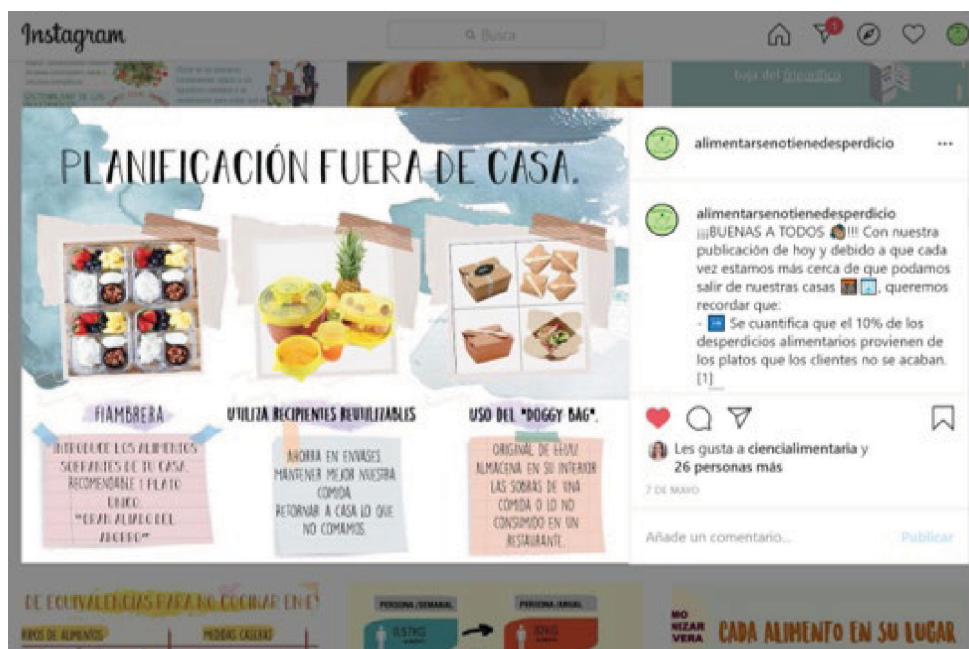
Instagram

Busca

PLANIFICACIÓN FUERA DE CASA.

FIAMBRERA

INTRODUCE LOS ALIMENTOS SOBRANTES DE TU CASA. RECOMENDABLE 1 PLATO ÚNICO. "GRAN ALIADO DEL AHORRO"

UTILIZA RECIPIENTES REUTILIZABLES

AHORRA EN ENVASES. MANTENER MEJOR NUESTRA COMIDA. RETORNAR A CASA LO QUE NO COMAMOS.

USO DEL "DOGGY BAG".

ORIGINAL DE EE.UU. ALMACENA EN SU INTERIOR LAS SOBRAS DE UNA COMIDA O LO NO CONSUMIDO EN UN RESTAURANTE.

alimentarsenotienedesperdicio

alimentarsenotienedesperdicio ¡¡¡BUENAS A TODOS !!! Con nuestra publicación de hoy y debido a que cada vez estamos más cerca de que podamos salir de nuestras casas, queremos recordar que:
- Se cuantifica que el 10% de los desperdicios alimentarios provienen de los platos que los clientes no se acaban. [1]

Les gusta a ciencialimentaria y 26 personas más

7 DE MAYO

Añade un comentario...

Publicar

DE EQUIVALENCIAS PARA NO COCINAR EN E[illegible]

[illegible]POS DE ALIMENTOS

MEDIDAS CASERAS

PERSONA/SEMANAL

PERSONA/ANUAL

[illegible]MO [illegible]NIZAR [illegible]VERA

CADA ALIMENTO EN SU LUGAR